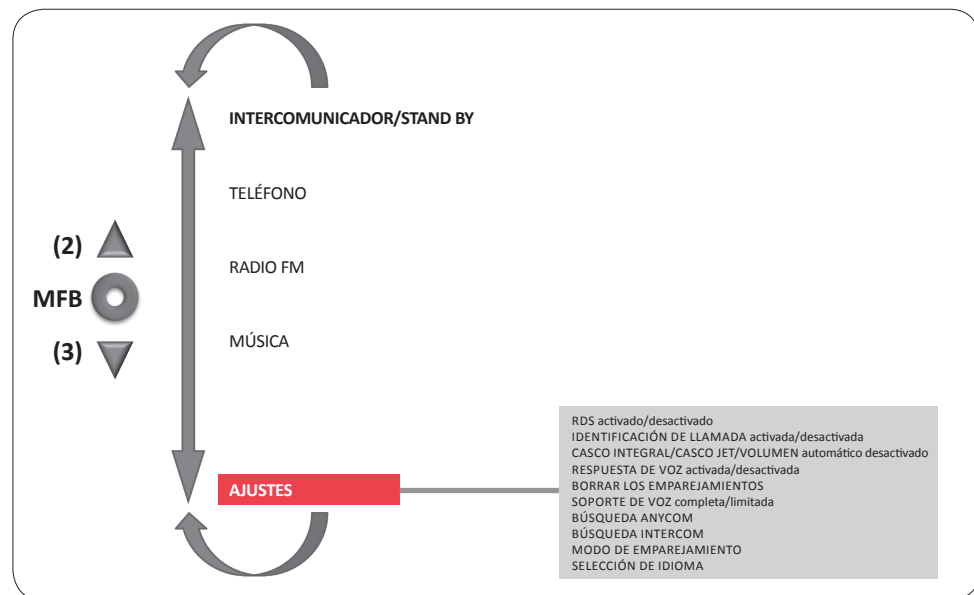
(2)

MFB

(3)

INTERCOMUNICADOR/STAND BY

TELÉFONO

RADIO FM

MÚSICA

AJUSTES

RDS activado/desactivado
IDENTIFICACIÓN DE LLAMADA activada/desactivada
CASCO INTEGRAL/CASCO JET/VOLUMEN automático desactivado
RESPUESTA DE VOZ activada/desactivada
BORRAR LOS EMPAREJAMIENTOS
SOPORTE DE VOZ completa/limitada
BÚSQUEDA ANYCOM
BÚSQUEDA INTERCOM
MODO DE EMPAREJAMIENTO
SELECCIÓN DE IDIOMA